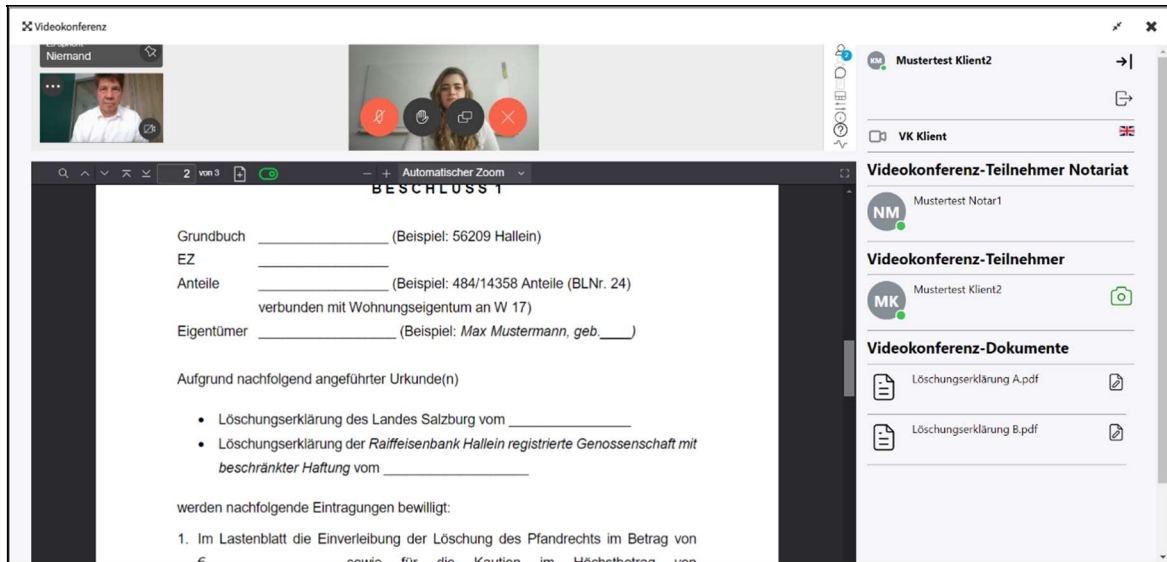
Videokonferenz

Niemand

2 von 3

Automatischer Zoom

BESCHLUSS 1

Grundbuch ________________ (Beispiel: 56209 Hallein)
EZ ________________
Anteile ________________ (Beispiel: 484/14358 Anteile (BLNr. 24) verbunden mit Wohnungseigentum an W 17)
Eigentümer ________________ (Beispiel: *Max Mustermann, geb.____*)

Aufgrund nachfolgend angeführter Urkunde(n)

• Löschungserklärung des Landes Salzburg vom ________________
• Löschungserklärung der *Raiffeisenbank Hallein registrierte Genossenschaft mit beschränkter Haftung* vom ________________

werden nachfolgende Eintragungen bewilligt:

1. Im Lastenblatt die Einverleibung der Löschung des Pfandrechts im Betrag von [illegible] sowie für die Kaution im Höchstbetrag von

KM Mustertest Klient2

VK Klient

Videokonferenz-Teilnehmer Notariat

NM Mustertest Notar1

Videokonferenz-Teilnehmer

MK Mustertest Klient2

Videokonferenz-Dokumente

Löschungserklärung A.pdf

Löschungserklärung B.pdf